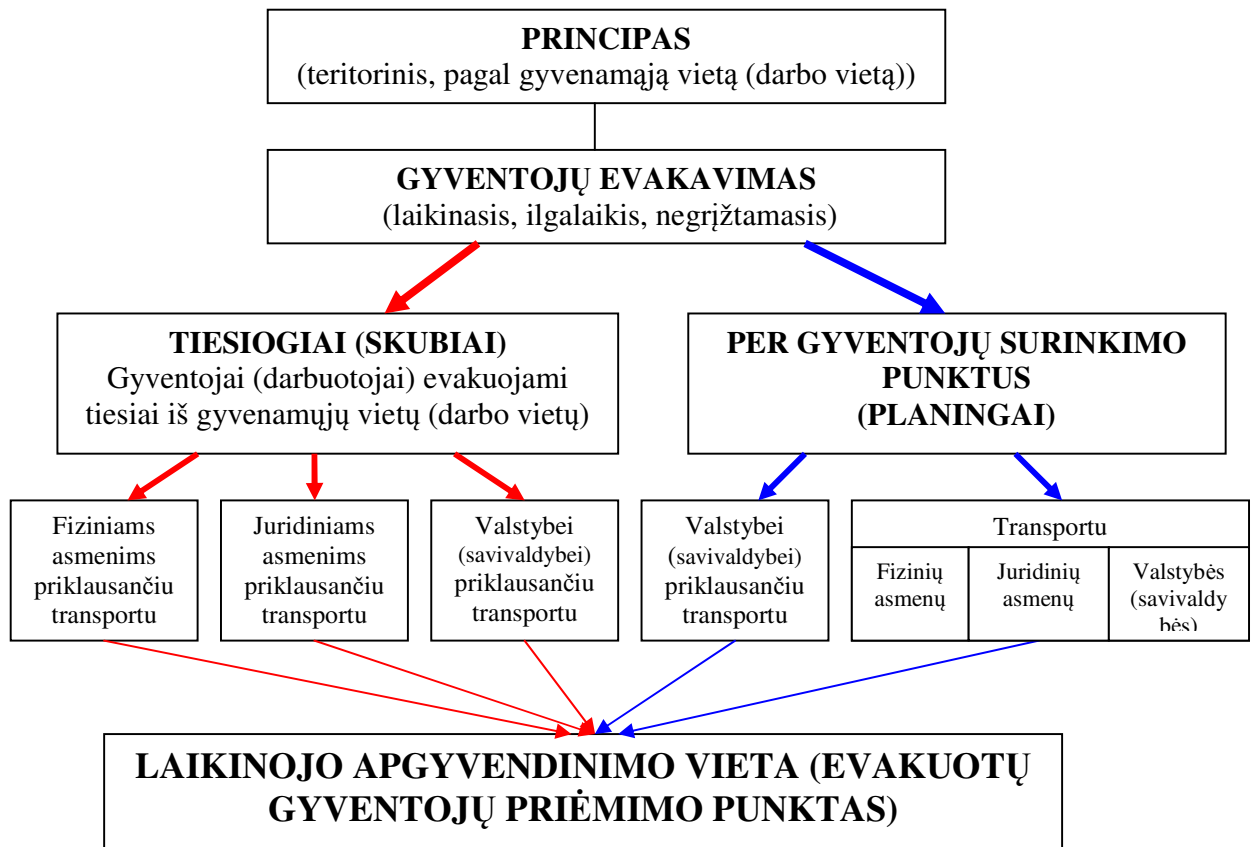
PRINCIPAS
(teritorinis, pagal gyvenamąją vietą (darbo vietą))

GYVENTOJŲ EVAKAVIMAS
(laikinasis, ilgalaikis, negrįžtamasis)

TIESIOGIAI (SKUBIAI)
Gyventojai (darbuotojai) evakuojami tiesiai iš gyvenamųjų vietų (darbo vietų)

PER GYVENTOJŲ SURINKIMO PUNKTUS
(PLANINGAI)

Fiziniams asmenims priklausančiu transportu

Juridiniams asmenims priklausančiu transportu

Valstybei (savivaldybei) priklausančiu transportu

Valstybei (savivaldybei) priklausančiu transportu

Transportu

Fizinių asmenų

Juridinių asmenų

Valstybės (savivaldy bės)

LAIKINOJO APGYVENDINIMO VIETA (EVAKUOTŲ GYVENTOJŲ PRIĖMIMO PUNKTAS)